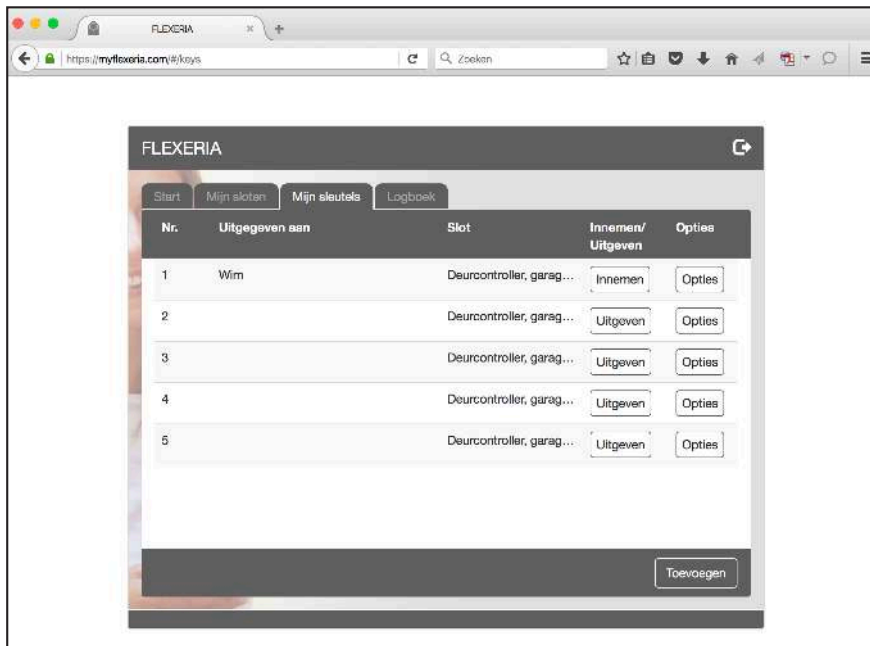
FLEXERIA

https://myflexeria.com/#/keys

Zoeken

FLEXERIA

Start | Mijn sloten | Mijn sleutels | Logboek

| Nr. | Uitgegeven aan | Slot | Innemen/ Uitgeven | Opties |
|---|---|---|---|---|
| 1 | Wim | Deurcontroller, garag... | Innemen | Opties |
| 2 | | Deurcontroller, garag... | Uitgeven | Opties |
| 3 | | Deurcontroller, garag... | Uitgeven | Opties |
| 4 | | Deurcontroller, garag... | Uitgeven | Opties |
| 5 | | Deurcontroller, garag... | Uitgeven | Opties |

Toevoegen